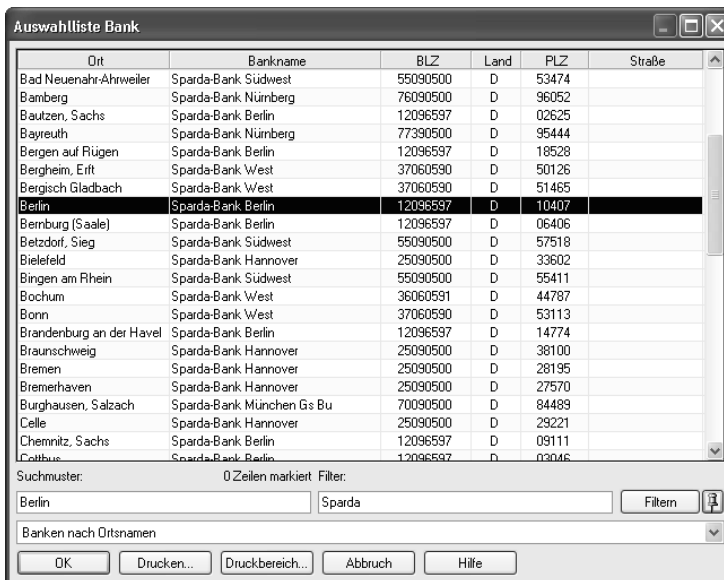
Auswahlliste Bank

| Ort | Bankname | BLZ | Land | PLZ | Straße |
|---|---|---|---|---|---|
| Bad Neuenahr-Ahrweiler | Sparda-Bank Südwest | 55090500 | D | 53474 | |
| Bamberg | Sparda-Bank Nürnberg | 76090500 | D | 96052 | |
| Bautzen, Sachs | Sparda-Bank Berlin | 12096597 | D | 02625 | |
| Bayreuth | Sparda-Bank Nürnberg | 77390500 | D | 95444 | |
| Bergen auf Rügen | Sparda-Bank Berlin | 12096597 | D | 18528 | |
| Bergheim, Erft | Sparda-Bank West | 37060590 | D | 50126 | |
| Bergisch Gladbach | Sparda-Bank West | 37060590 | D | 51465 | |
| Berlin | Sparda-Bank Berlin | 12096597 | D | 10407 | |
| Bernburg (Saale) | Sparda-Bank Berlin | 12096597 | D | 06406 | |
| Betzdorf, Sieg | Sparda-Bank Südwest | 55090500 | D | 57518 | |
| Bielefeld | Sparda-Bank Hannover | 25090500 | D | 33602 | |
| Bingen am Rhein | Sparda-Bank Südwest | 55090500 | D | 55411 | |
| Bochum | Sparda-Bank West | 36060591 | D | 44787 | |
| Bonn | Sparda-Bank West | 37060590 | D | 53113 | |
| Brandenburg an der Havel | Sparda-Bank Berlin | 12096597 | D | 14774 | |
| Braunschweig | Sparda-Bank Hannover | 25090500 | D | 38100 | |
| Bremen | Sparda-Bank Hannover | 25090500 | D | 28195 | |
| Bremerhaven | Sparda-Bank Hannover | 25090500 | D | 27570 | |
| Burghausen, Salzach | Sparda-Bank München Gs Bu | 70090500 | D | 84489 | |
| Celle | Sparda-Bank Hannover | 25090500 | D | 29221 | |
| Chemnitz, Sachs | Sparda-Bank Berlin | 12096597 | D | 09111 | |
| Cottbus | Sparda-Bank Berlin | 12096597 | D | 03046 | |

Suchmuster: 0 Zeilen markiert Filter:

Berlin
Sparda
Filtern

Banken nach Ortsnamen

OK Drucken... Druckbereich... Abbruch Hilfe